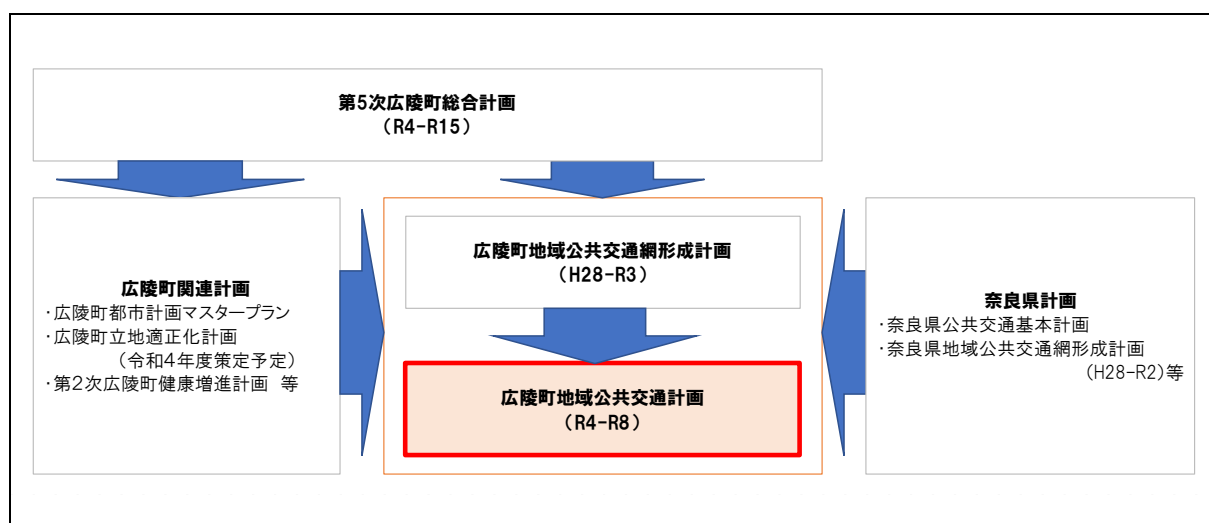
第5次広陵町総合計画
（R4-R15）

広陵町関連計画
・広陵町都市計画マスタープラン
・広陵町立地適正化計画
（令和4年度策定予定）
・第2次広陵町健康増進計画 等

広陵町地域公共交通網形成計画
（H28-R3）

広陵町地域公共交通計画
（R4-R8）

奈良県計画
・奈良県公共交通基本計画
・奈良県地域公共交通網形成計画
（H28-R2)等